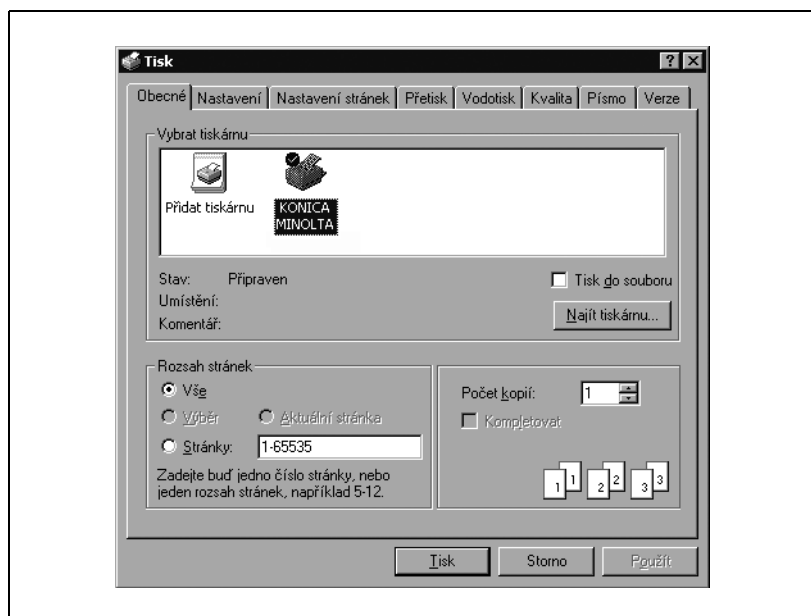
Tisk

? X

Obecné | Nastavení | Nastavení stránek | Přetisk | Vodotisk | Kvalita | Písmo | Verze

Vybrat tiskárnu

Přidat tiskárnu

KONICA MINOLTA

Stav: Připraven

Umístění:

Komentář:

Tisk do souboru

Najít tiskárnu...

Rozsah stránek

Vše

Výběr

Aktuální stránka

Stránky: 1-65535

Zadejte buď jedno číslo stránky, nebo jeden rozsah stránek, například 5-12.

Počet kopií: 1

Kompletovat

1 1 2 2 3 3

Tisk

Storno

Použít